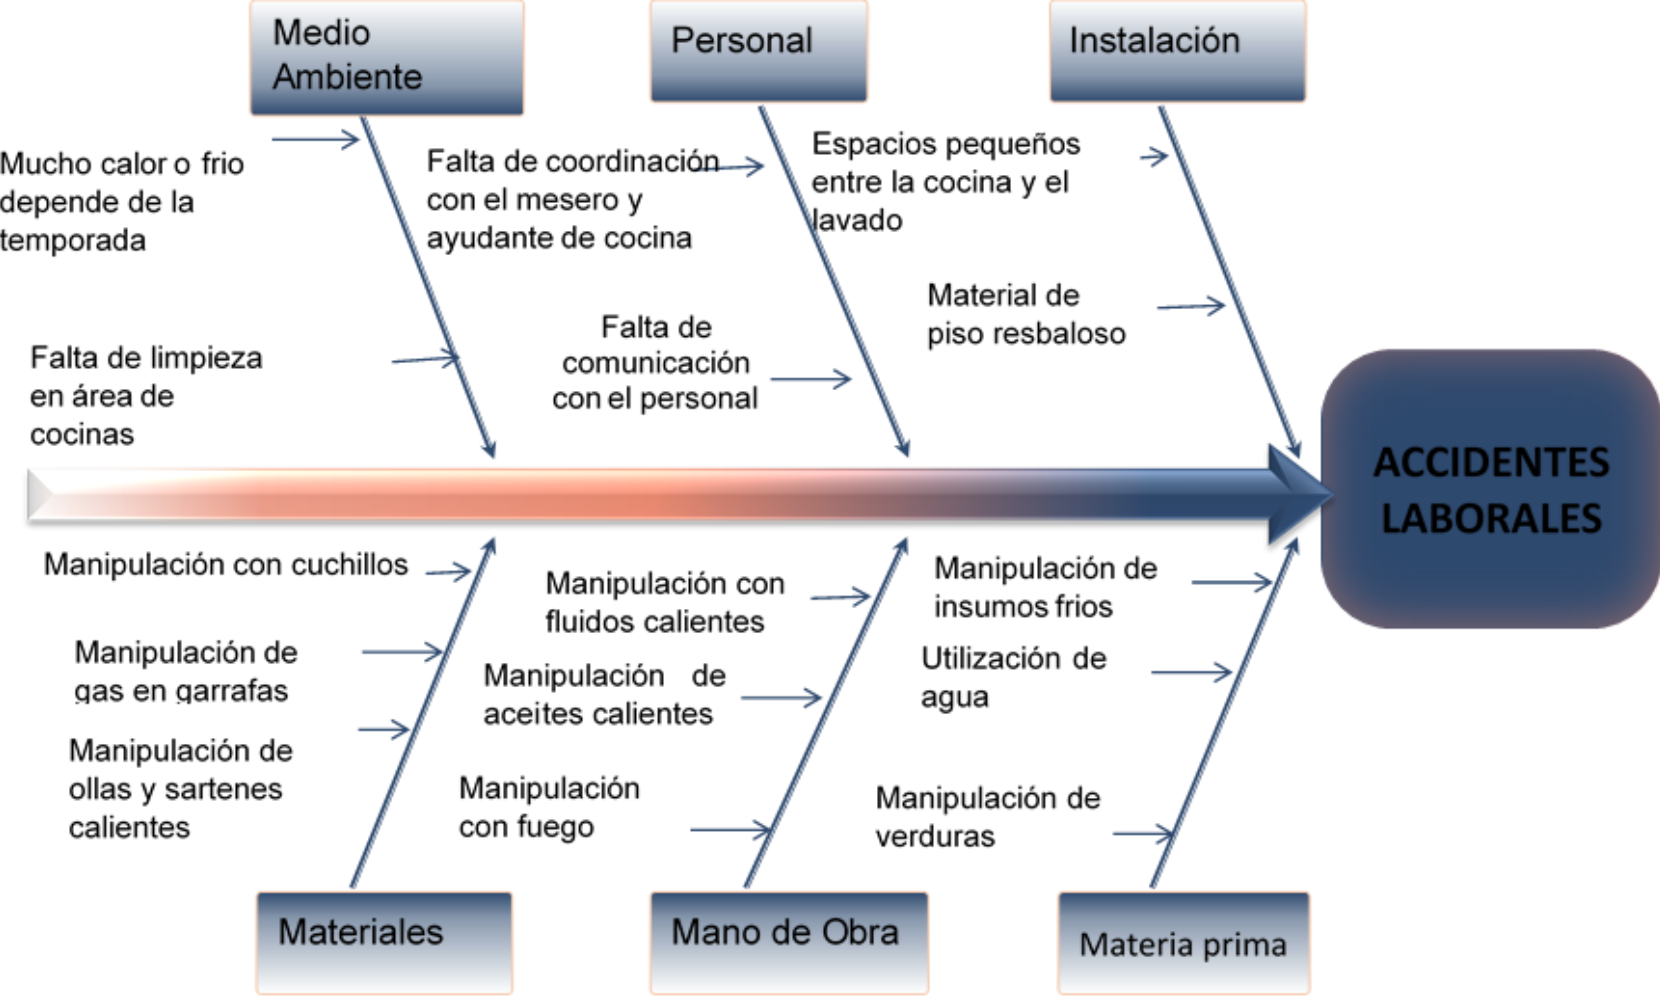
Medio Ambiente

Personal

Instalación

Mucho calor o frio depende de la temporada

Falta de coordinación con el mesero y ayudante de cocina

Espacios pequeños entre la cocina y el lavado

Material de piso resbaloso

Falta de limpieza en área de cocinas

Falta de comunicación con el personal

ACCIDENTES LABORALES

Manipulación con cuchillos

Manipulación con fluidos calientes

Manipulación de insumos frios

Manipulación de gas en garrafas

Manipulación de aceites calientes

Utilización de agua

Manipulación de ollas y sartenes calientes

Manipulación con fuego

Manipulación de verduras

Materiales

Mano de Obra

Materia prima